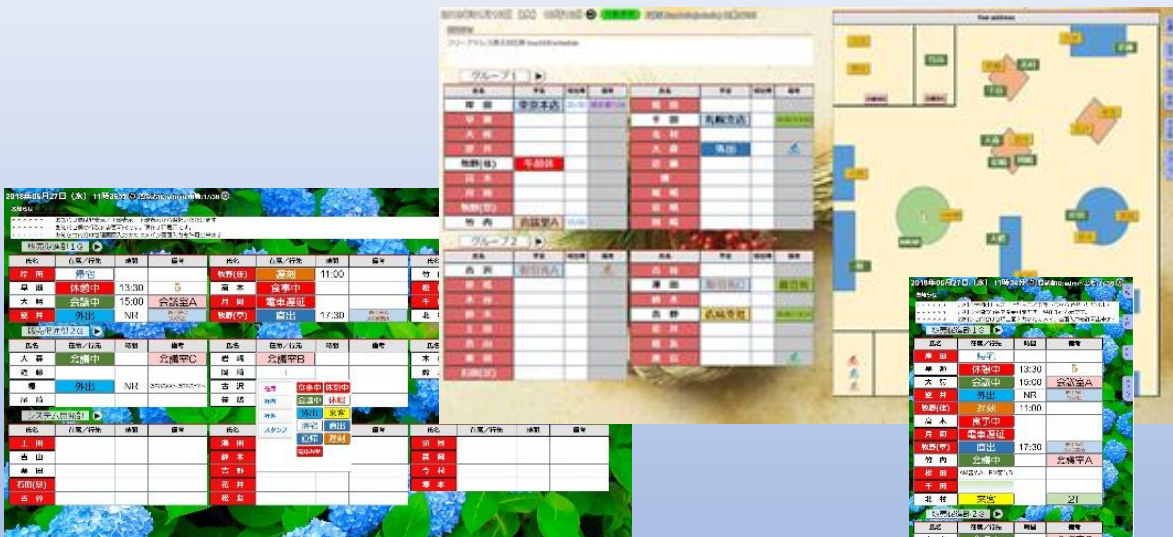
グループ１
氏名
東京本店
手術中
グループ２
札幌支店
外出

2018年06月27日（水）11時26分
氏名　在席／行先　時間　備考
帰宅
休憩中　13:30
会議中　15:00　会議室A
外出　NR
遅刻　11:00
食事中
電車遅延
直出　17:30
会議中
会議室C
会議室B
外出　NR
外出中
会議中
休憩
外出
来客
帰宅
直出
直帰
遅刻
スタンプ

2018年06月27日（水）11時34分
氏名　在席／行先　時間　備考
帰宅
休憩中　13:30
会議中　15:00　会議室A
外出　NR
遅刻　11:00
食事中
電車遅延
直出　17:30
会議中　会議室A
来客
21